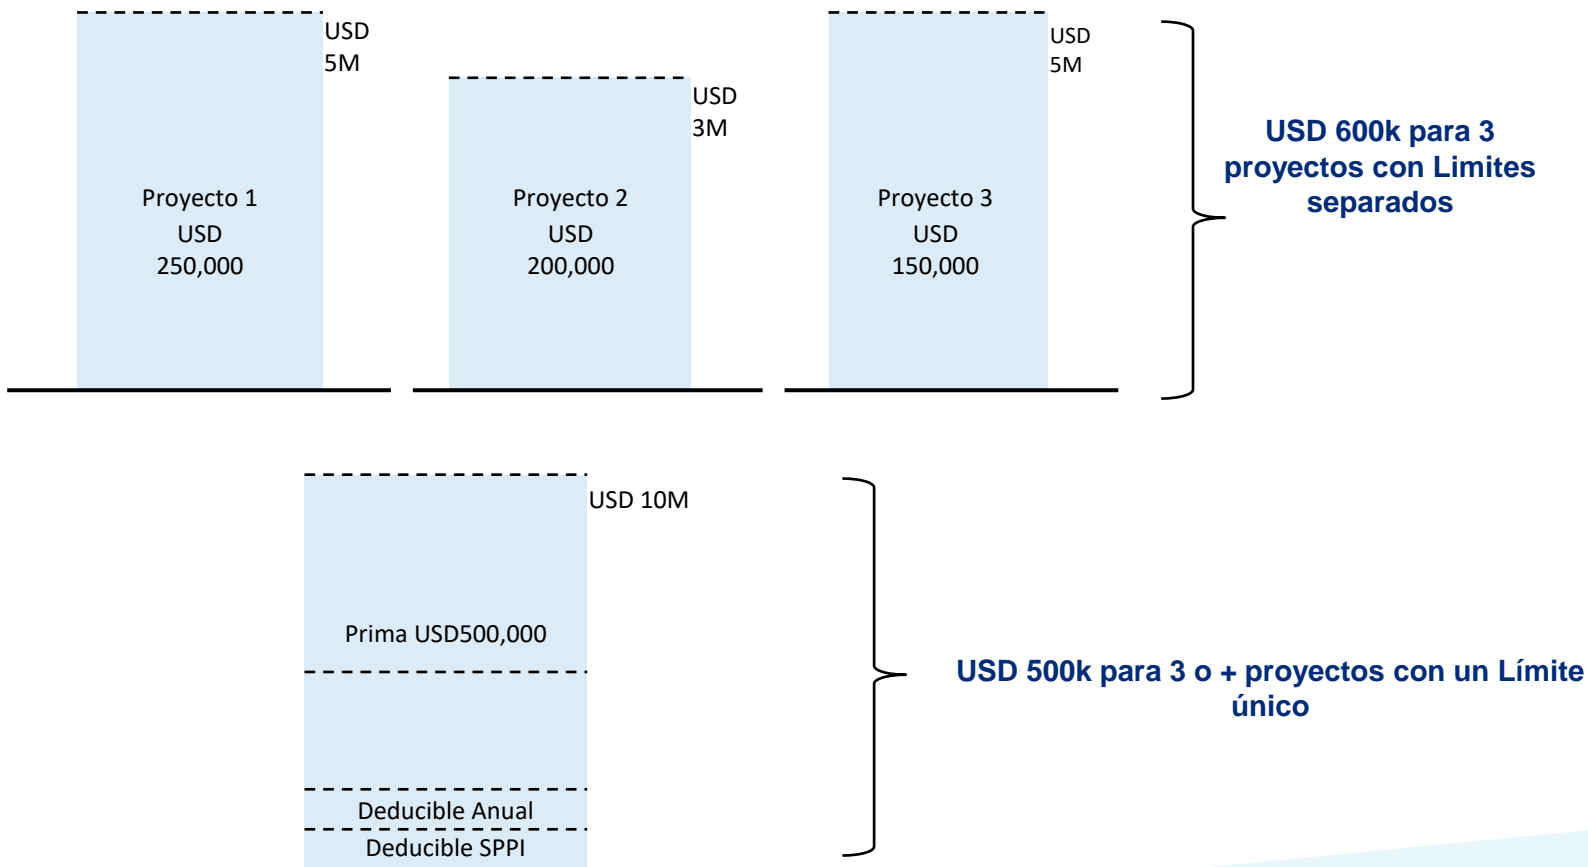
USD 5M

Proyecto 1
USD
250,000

USD 3M

Proyecto 2
USD
200,000

USD 5M

Proyecto 3
USD
150,000

USD 600k para 3 proyectos con Limites separados

USD 10M

Prima USD500,000

Deducible Anual
Deducible SPPI

USD 500k para 3 o + proyectos con un Límite único